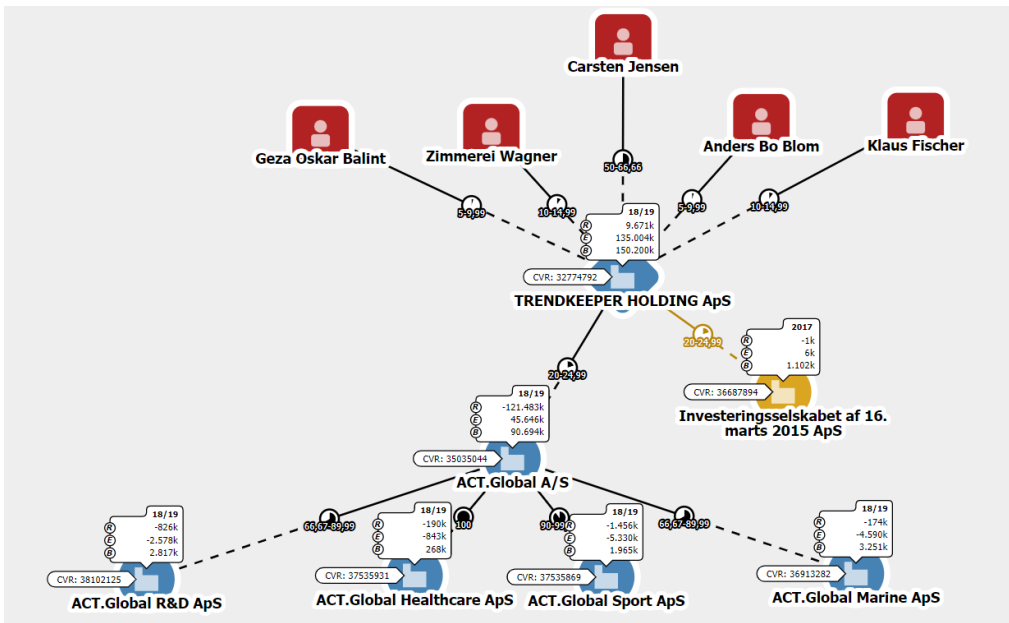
Carsten Jensen

Geza Oskar Balint

Zimmerei Wagner

Anders Bo Blom

Klaus Fischer

50-66,66

5-9,99

10-14,99

5-9,99

10-14,99

18/19
R 9.671k
E 135.004k
B 150.200k

CVR: 32774792

TRENDKEEPER HOLDING ApS

20-24,99

2017
R -1k
E 6k
B 1.102k

CVR: 36687894

Investeringsselskabet af 16. marts 2015 ApS

20-24,99

18/19
R -121.483k
E 45.646k
B 90.694k

CVR: 35035044

ACT.Global A/S

66,67-89,99

100

90-99

66,67-89,99

18/19
R -826k
E -2.578k
B 2.817k

CVR: 38102125

ACT.Global R&D ApS

18/19
R -190k
E -843k
B 268k

CVR: 37535931

ACT.Global Healthcare ApS

18/19
R -1.456k
E -5.330k
B 1.965k

CVR: 37535869

ACT.Global Sport ApS

18/19
R -174k
E -4.590k
B 3.251k

CVR: 36913282

ACT.Global Marine ApS